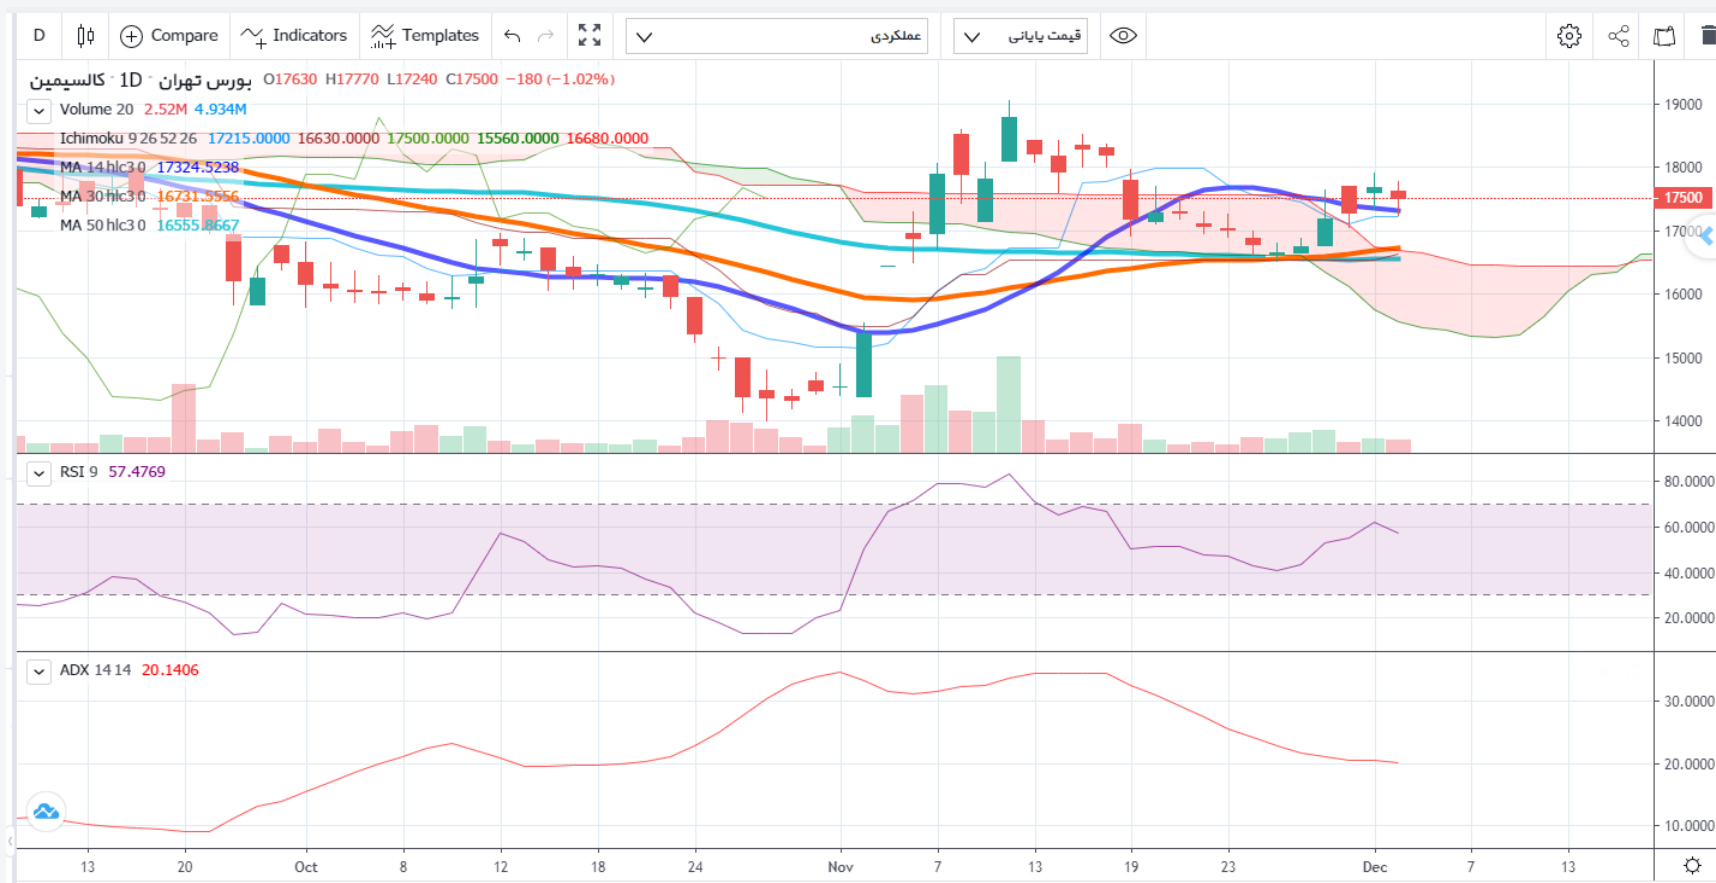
D Compare Indicators Templates عملکردی قیمت پایانی

کالسیمین · 1D · بورس تهران O17630 H17770 L17240 C17500 −180 (−1.02%)

Volume 20 2.52M 4.934M

Ichimoku 9 26 52 26 17215.0000 16630.0000 17500.0000 15560.0000 16680.0000

MA 14 hlc3 0 17324.5238

MA 30 hlc3 0 16731.5556

MA 50 hlc3 0 16555.8667

19000
18000
17500
17000
16000
15000
14000

RSI 9 57.4769

80.0000
60.0000
40.0000
20.0000

ADX 14 14 20.1406

30.0000
20.0000
10.0000

13 20 Oct 8 12 18 24 Nov 7 13 19 23 Dec 7 13